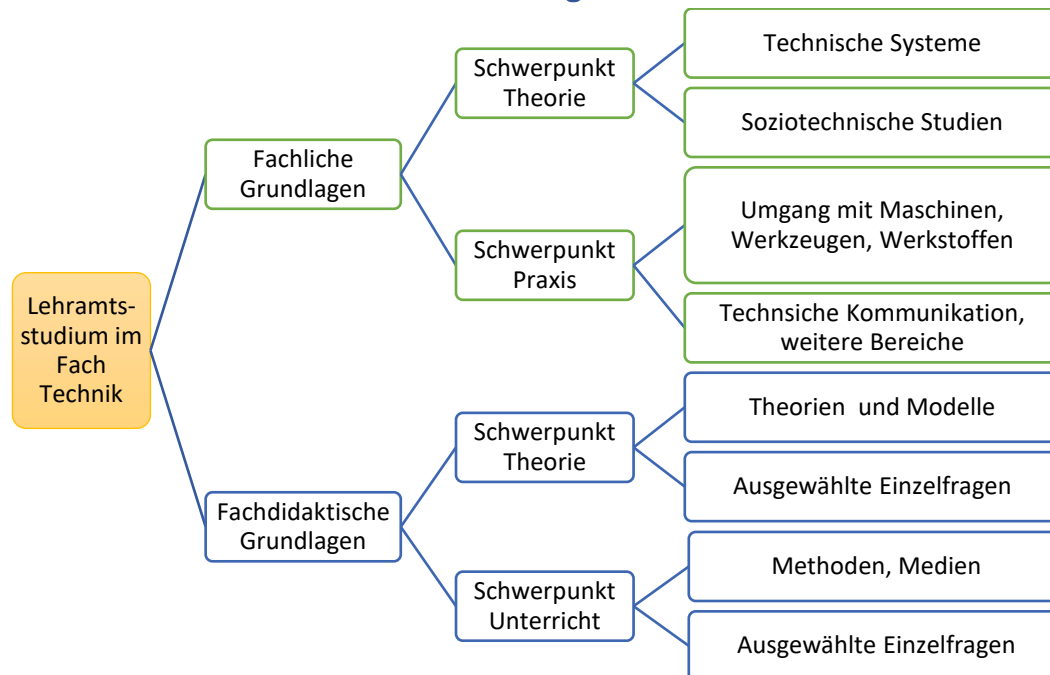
Lehramtsstudium im Fach Technik

Fachliche Grundlagen

Schwerpunkt Theorie

Technische Systeme

Soziotechnische Studien

Schwerpunkt Praxis

Umgang mit Maschinen, Werkzeugen, Werkstoffen

Technsiche Kommunikation, weitere Bereiche

Fachdidaktische Grundlagen

Schwerpunkt Theorie

Theorien und Modelle

Ausgewählte Einzelfragen

Schwerpunkt Unterricht

Methoden, Medien

Ausgewählte Einzelfragen